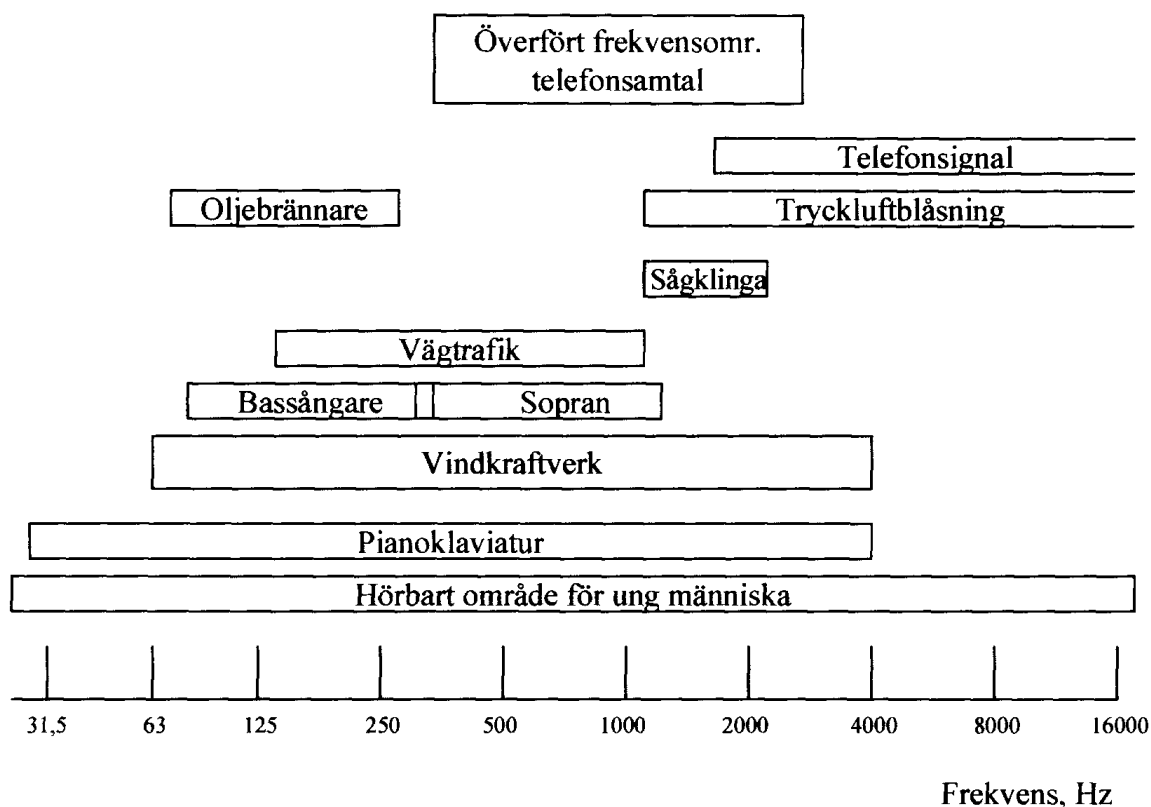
Överfört frekvensomr. telefonsamtal

Telefonsignal

Oljebrännare

Tryckluftblåsning

Sågklinga

Vägtrafik

Bassångare

Sopran

Vindkraftverk

Pianoklaviatur

Hörbart område för ung människa

31,5 63 125 250 500 1000 2000 4000 8000 16000

Frekvens, Hz